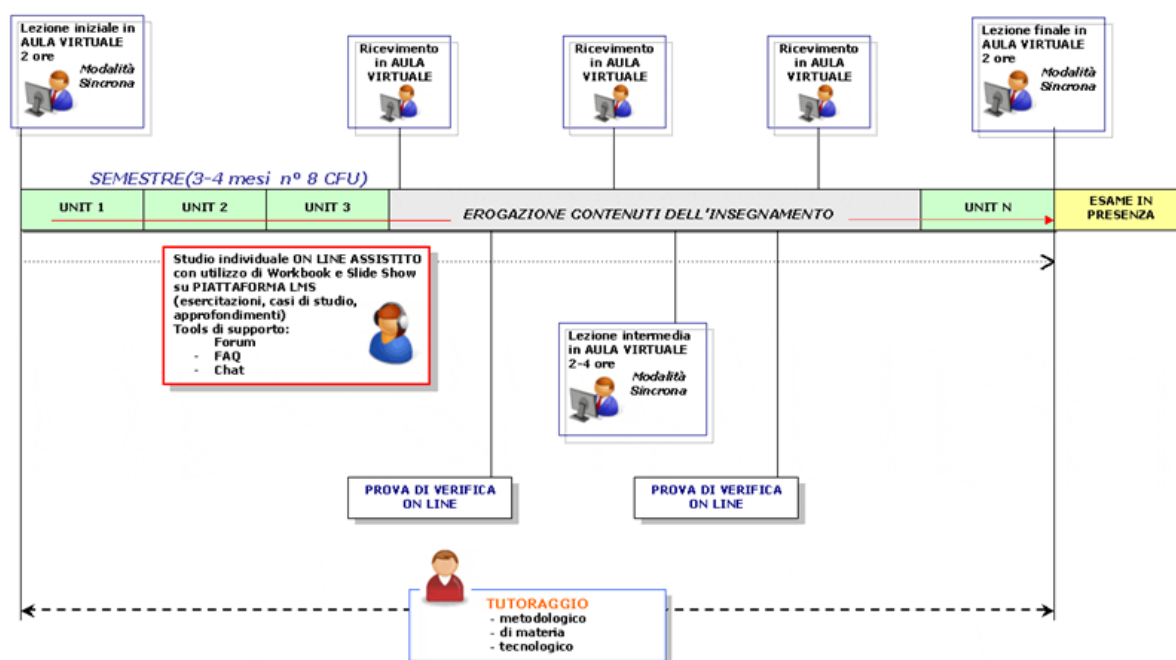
Lezione iniziale in AULA VIRTUALE
2 ore
Modalità Sincrona

Ricevimento in AULA VIRTUALE

Ricevimento in AULA VIRTUALE

Ricevimento in AULA VIRTUALE

Lezione finale in AULA VIRTUALE
2 ore
Modalità Sincrona

SEMESTRE(3-4 mesi n° 8 CFU)

| UNIT 1 | UNIT 2 | UNIT 3 | EROGAZIONE CONTENUTI DELL'INSEGNAMENTO | UNIT N | ESAME IN PRESENZA |
|---|---|---|---|---|---|

Studio individuale ON LINE ASSISTITO con utilizzo di Workbook e Slide Show su PIATTAFORMA LMS (esercitazioni, casi di studio, approfondimenti)
Tools di supporto:
Forum
- FAQ
- Chat

Lezione intermedia in AULA VIRTUALE
2-4 ore
Modalità Sincrona

PROVA DI VERIFICA ON LINE

PROVA DI VERIFICA ON LINE

TUTORAGGIO
- metodologico
- di materia
- tecnologico